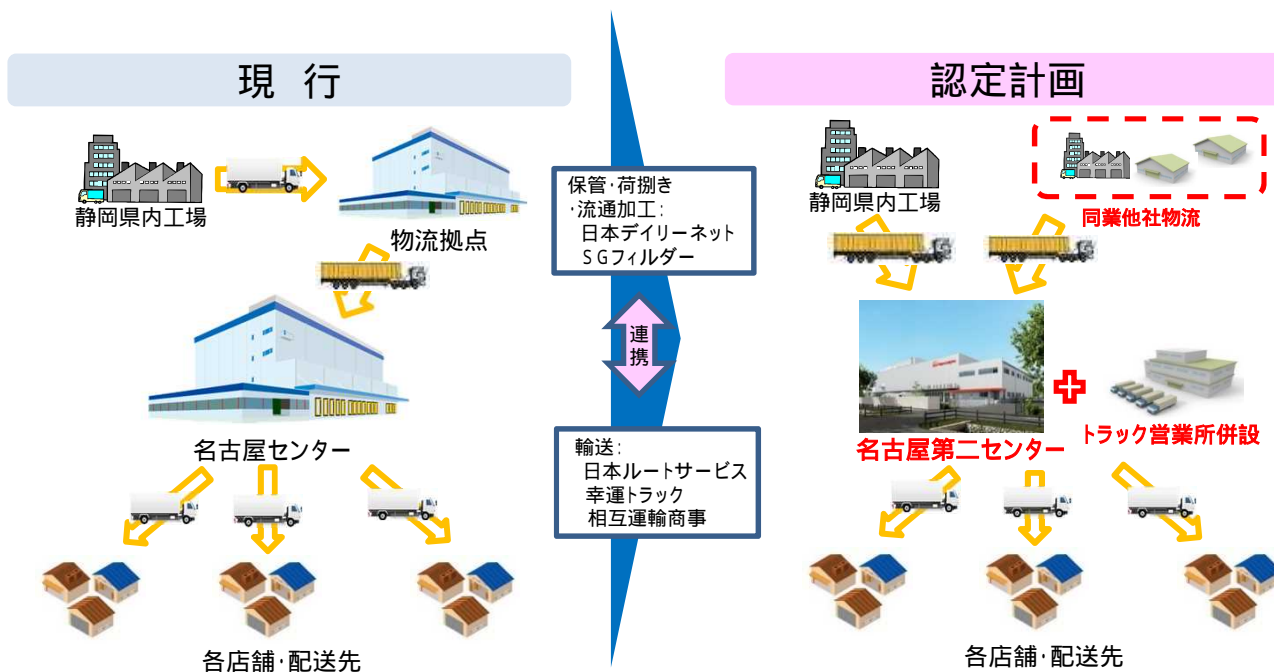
現　行

静岡県内工場

物流拠点

名古屋センター

各店舗·配送先

保管·荷捌き
·流通加工：
日本デイリーネット
ＳＧフィルダー

連携

輸送：
日本ルートサービス
幸運トラック
相互運輸商事

認定計画

静岡県内工場

同業他社物流

名古屋第二センター

トラック営業所併設

各店舗·配送先